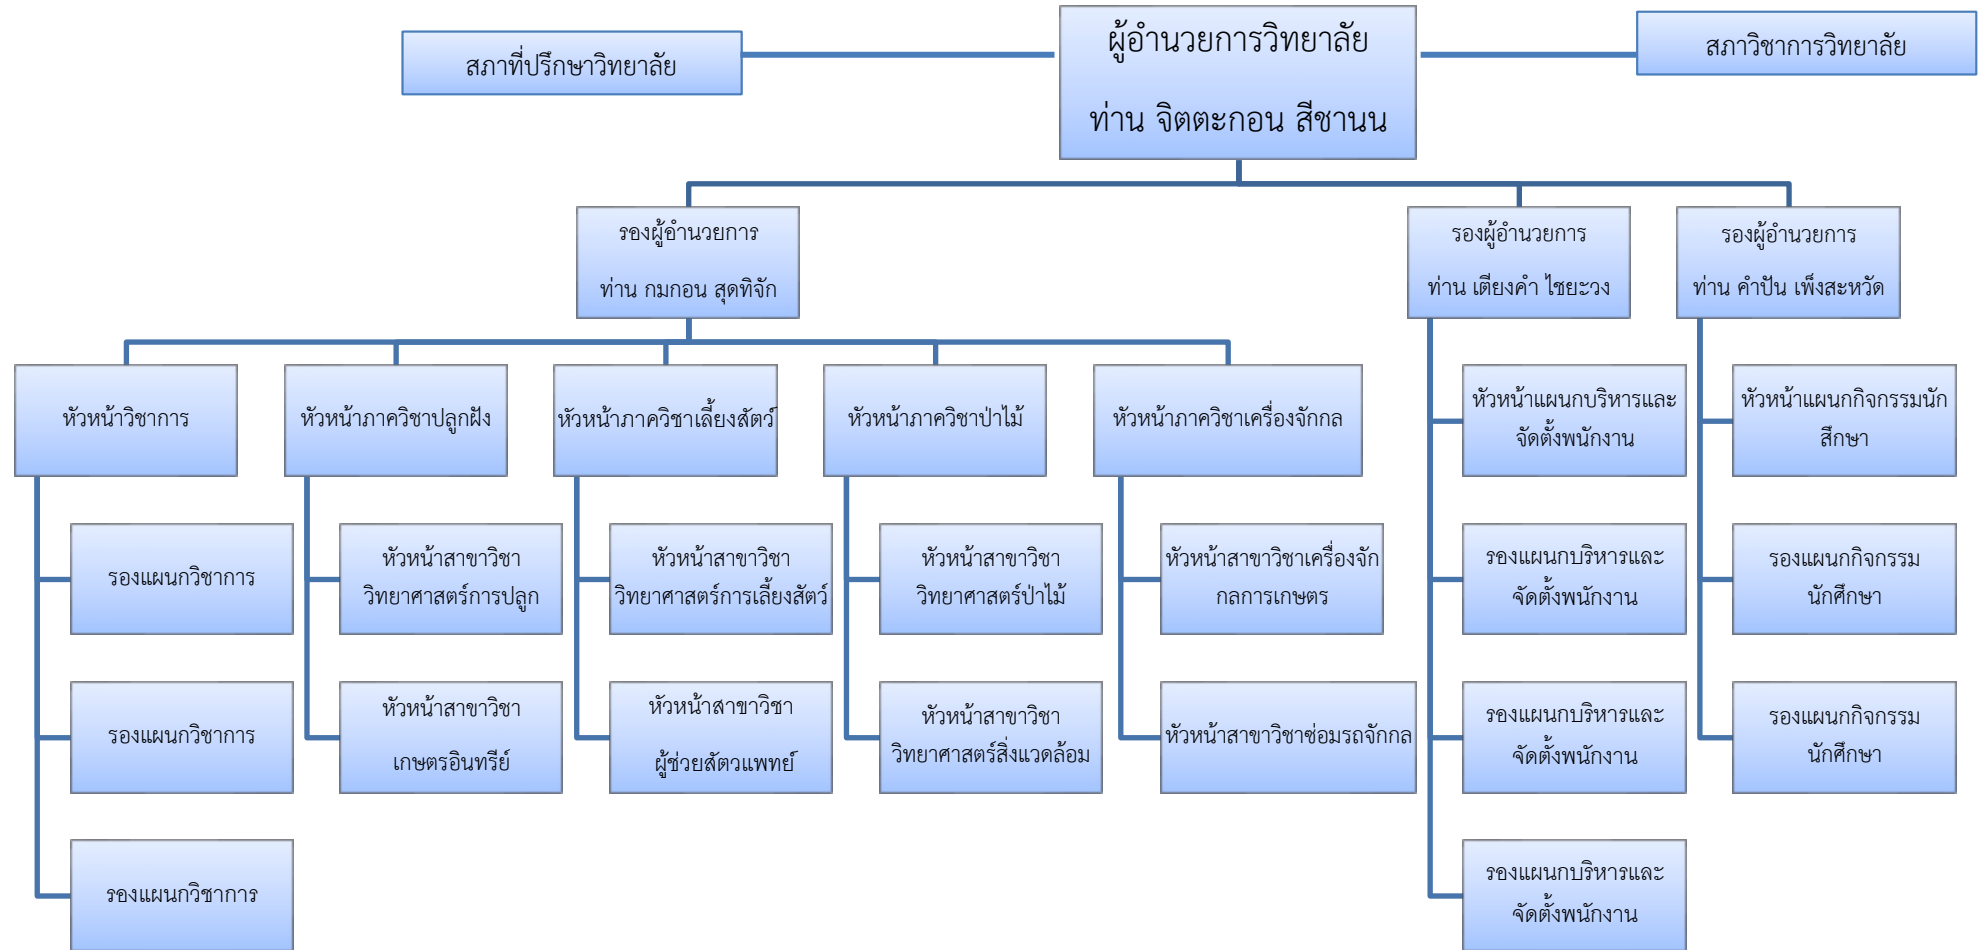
สภาที่ปรึกษาวิทยาลัย

ผู้อำนวยการวิทยาลัย

ท่าน จิตตะกอน สีชานน

สภาวิชาการวิทยาลัย

รองผู้อำนวยการ

ท่าน กมกอน สุดทิจัก

รองผู้อำนวยการ

ท่าน เตียงคำ ไชยะวง

รองผู้อำนวยการ

ท่าน คำปัน เพ็งสะหวัด

หัวหน้าวิชาการ

รองแผนกวิชาการ

รองแผนกวิชาการ

รองแผนกวิชาการ

หัวหน้าภาควิชาปลูกฝัง

หัวหน้าสาขาวิชา วิทยาศาสตร์การปลูก

หัวหน้าสาขาวิชา เกษตรอินทรีย์

หัวหน้าภาควิชาเลี้ยงสัตว์

หัวหน้าสาขาวิชา วิทยาศาสตร์การเลี้ยงสัตว์

หัวหน้าสาขาวิชา ผู้ช่วยสัตวแพทย์

หัวหน้าภาควิชาป่าไม้

หัวหน้าสาขาวิชา วิทยาศาสตร์ป่าไม้

หัวหน้าสาขาวิชา วิทยาศาสตร์สิ่งแวดล้อม

หัวหน้าภาควิชาเครื่องจักกล

หัวหน้าสาขาวิชาเครื่องจักกลการเกษตร

หัวหน้าสาขาวิชาซ่อมรถจักกล

หัวหน้าแผนกบริหารและจัดตั้งพนักงาน

รองแผนกบริหารและจัดตั้งพนักงาน

รองแผนกบริหารและจัดตั้งพนักงาน

รองแผนกบริหารและจัดตั้งพนักงาน

หัวหน้าแผนกกิจกรรมนักสึกษา

รองแผนกกิจกรรม นักศึกษา

รองแผนกกิจกรรม นักศึกษา